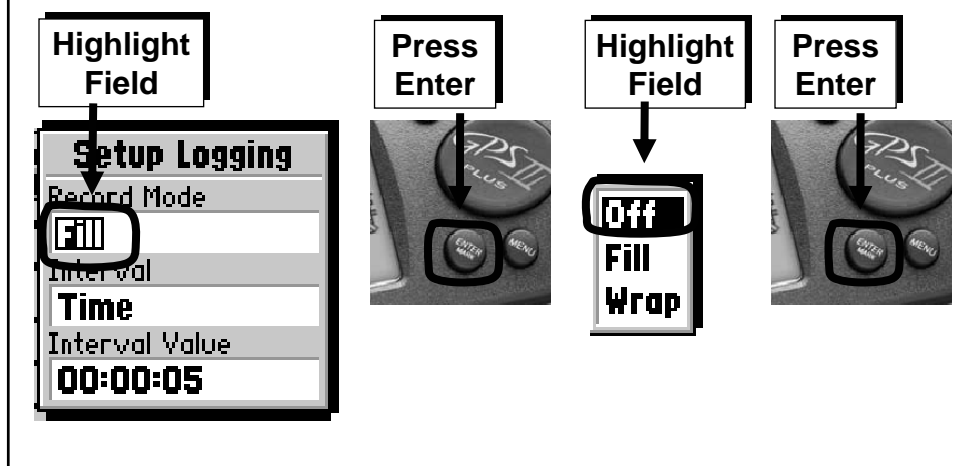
Highlight Field

Setup Logging
Record Mode
Fill
Interval
Time
Interval Value
00:00:05

Press Enter

GPS II PLUS
ENTER MARK
MENU

Highlight Field

Off
Fill
Wrap

Press Enter

GPS II PLUS
ENTER MARK
MENU